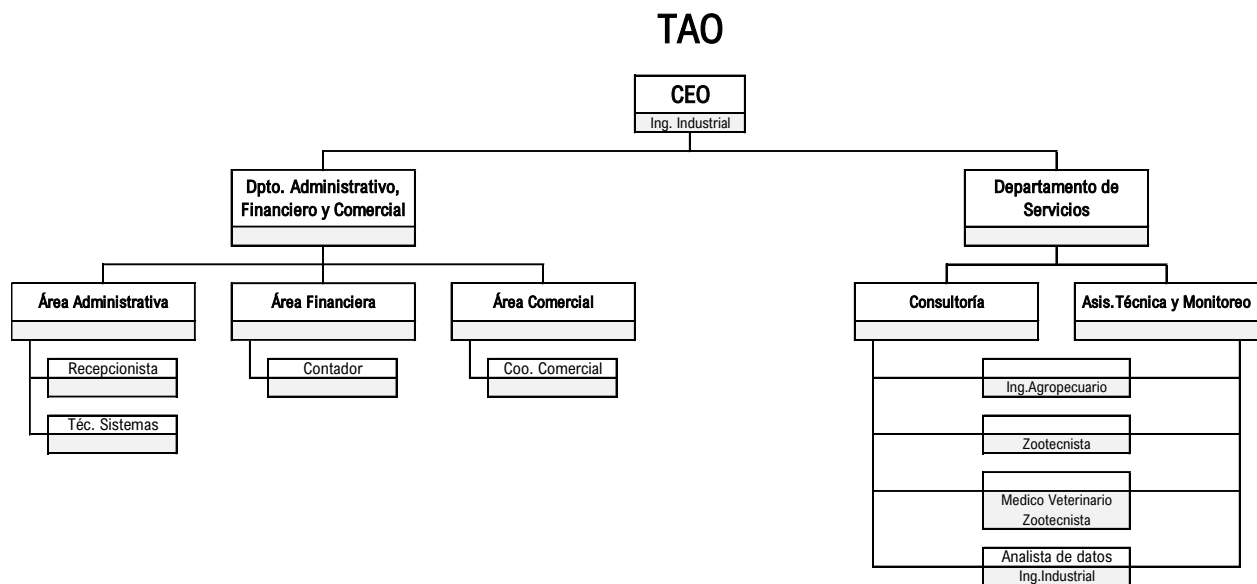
TAO

CEO
Ing. Industrial

Dpto. Administrativo, Financiero y Comercial

Departamento de Servicios

Área Administrativa

Área Financiera

Área Comercial

Consultoría

Asis. Técnica y Monitoreo

Recepcionista

Téc. Sistemas

Contador

Coo. Comercial

Ing.Agropecuario

Zootecnista

Medico Veterinario Zootecnista

Analista de datos
Ing.Industrial